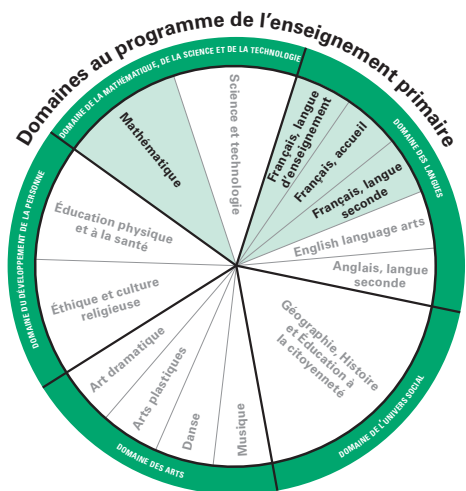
Domaines au programme de l'enseignement primaire

DOMAINE DE LA MATHÉMATIQUE, DE LA SCIENCE ET DE LA TECHNOLOGIE

Mathématique

Science et technologie

DOMAINE DES LANGUES

Français, langue d'enseignement

Français, accueil

Français, langue seconde

English language arts

Anglais, langue seconde

DOMAINE DE L'UNIVERS SOCIAL

Géographie, Histoire et Éducation à la citoyenneté

DOMAINE DES ARTS

Musique

Danse

Arts plastiques

Art dramatique

DOMAINE DU DÉVELOPPEMENT DE LA PERSONNE

Éthique et culture religieuse

Éducation physique et à la santé